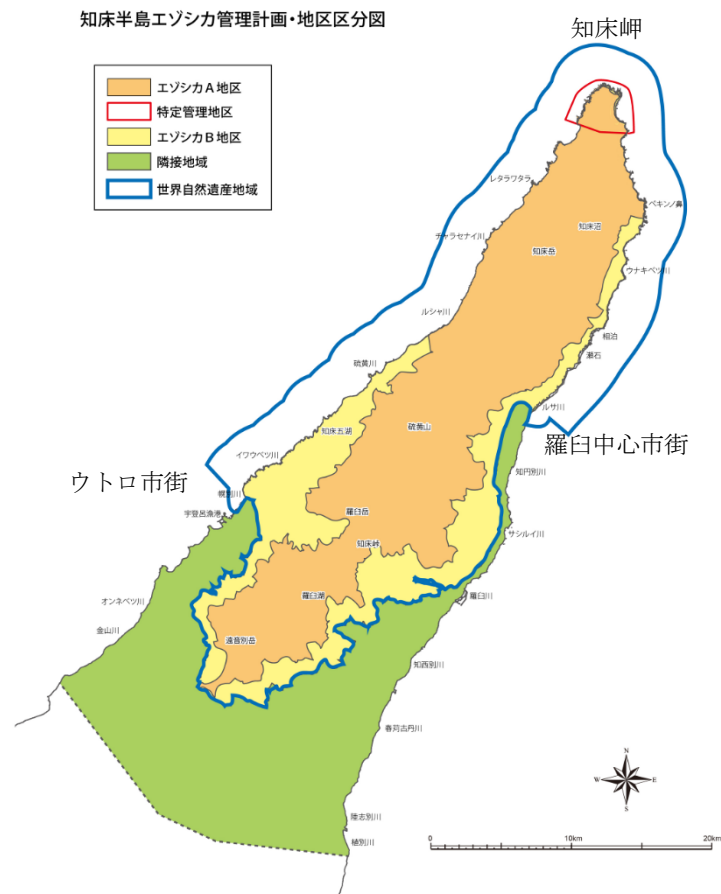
知床半島エゾシカ管理計画・地区区分図

知床岬

エゾシカＡ地区
特定管理地区
エゾシカＢ地区
隣接地域
世界自然遺産地域

レタラワタラ
ペキンノ鼻
知床沼
チャラセナイ川
知床岳
ウナキベツ川
ルシャ川
相泊
瀬石
硫黄川
ルサ川
知床五湖
硫黄山
羅臼中心市街
イワウベツ川
知円別川
ウトロ市街
幌別川
宇登呂漁港
羅臼岳
サシルイ川
知床峠
羅臼湖
羅臼川
オンネベツ川
金山川
遠音別岳
知西別川
春苅古丹川
陸志別川
植別川
N
W
E
S
0
10km
20km